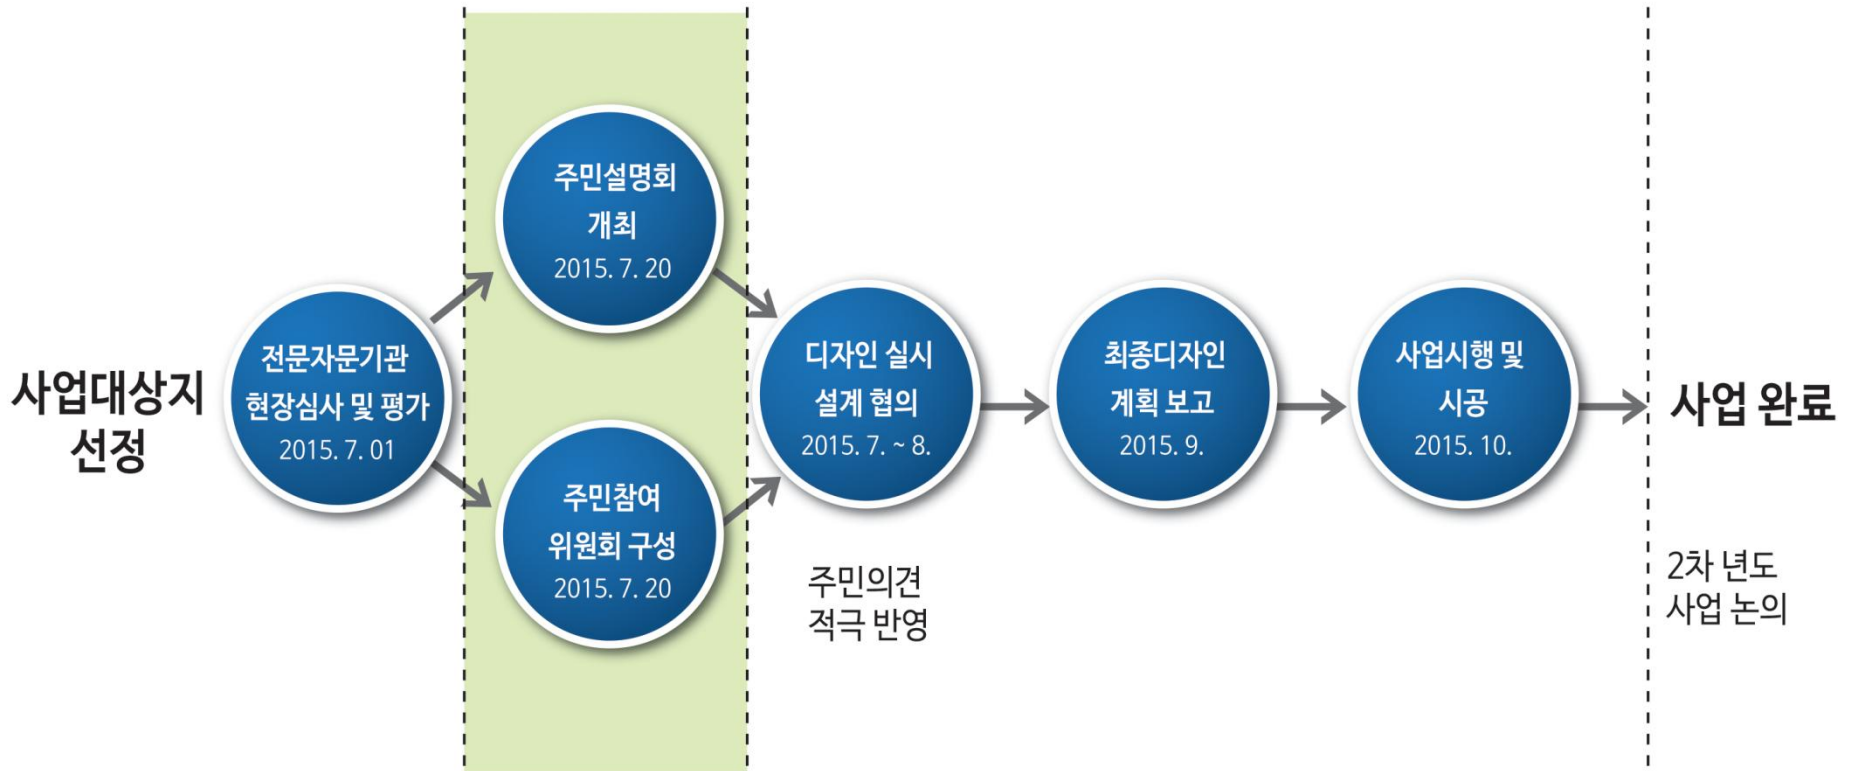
사업대상지 선정

전문자문기관 현장심사 및 평가 2015. 7. 01

주민설명회 개최 2015. 7. 20

주민참여 위원회 구성 2015. 7. 20

디자인 실시 설계 협의 2015. 7. ~ 8.

주민의견 적극 반영

최종디자인 계획 보고 2015. 9.

사업시행 및 시공 2015. 10.

사업 완료

2차 년도 사업 논의